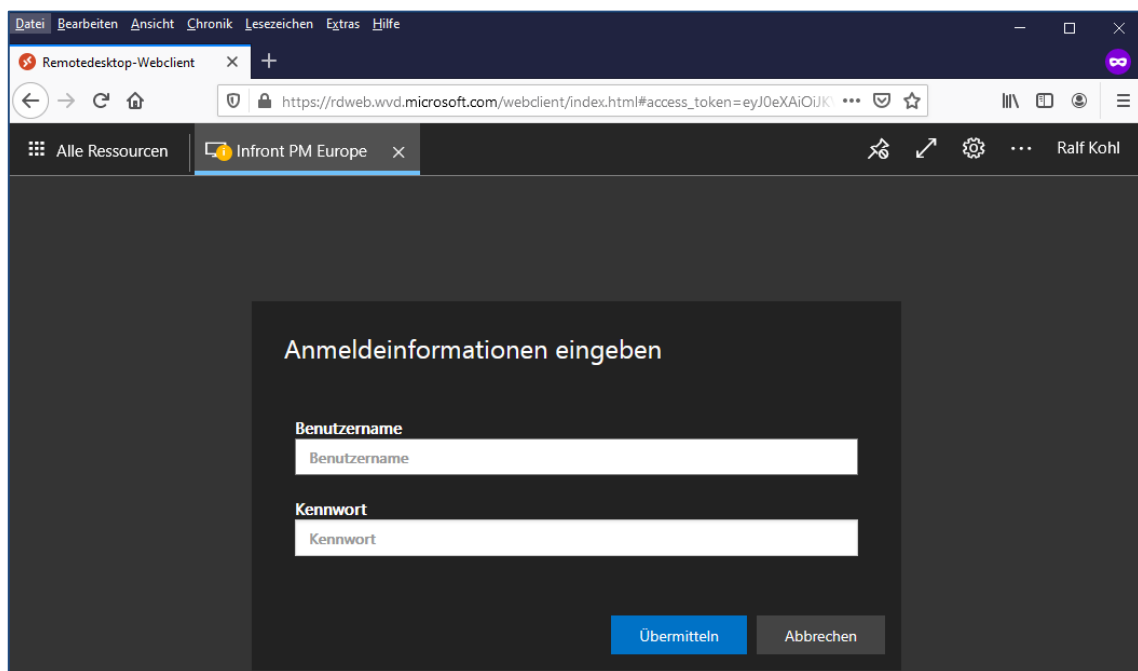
Datei Bearbeiten Ansicht Chronik Lesezeichen Extras Hilfe

Remotedesktop-Webclient ×

https://rdweb.wvd.microsoft.com/webclient/index.html#access_token=eyJ0eXAiOiJK ••• 

Alle Ressourcen | Infront PM Europe ×

Ralf Kohl

Anmeldeinformationen eingeben

Benutzername
Benutzername

Kennwort
Kennwort

Übermitteln Abbrechen